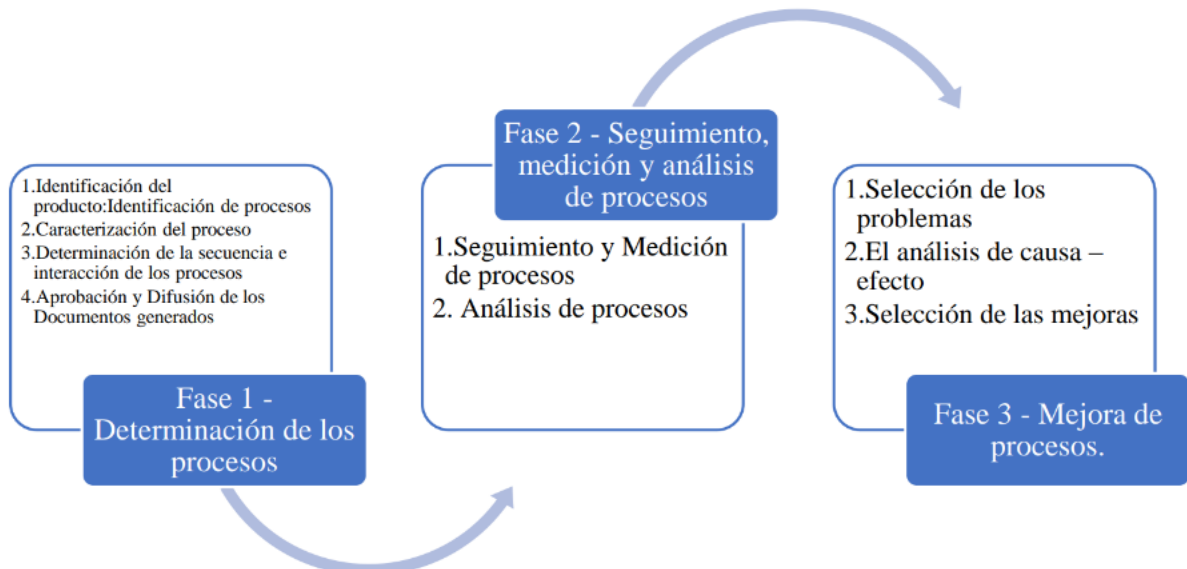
1.Identificación del producto:Identificación de procesos
2.Caracterización del proceso
3.Determinación de la secuencia e interacción de los procesos
4.Aprobación y Difusión de los Documentos generados

Fase 1 - Determinación de los procesos

Fase 2 - Seguimiento, medición y análisis de procesos

1.Seguimiento y Medición de procesos
2. Análisis de procesos

1.Selección de los problemas
2.El análisis de causa – efecto
3.Selección de las mejoras

Fase 3 - Mejora de procesos.